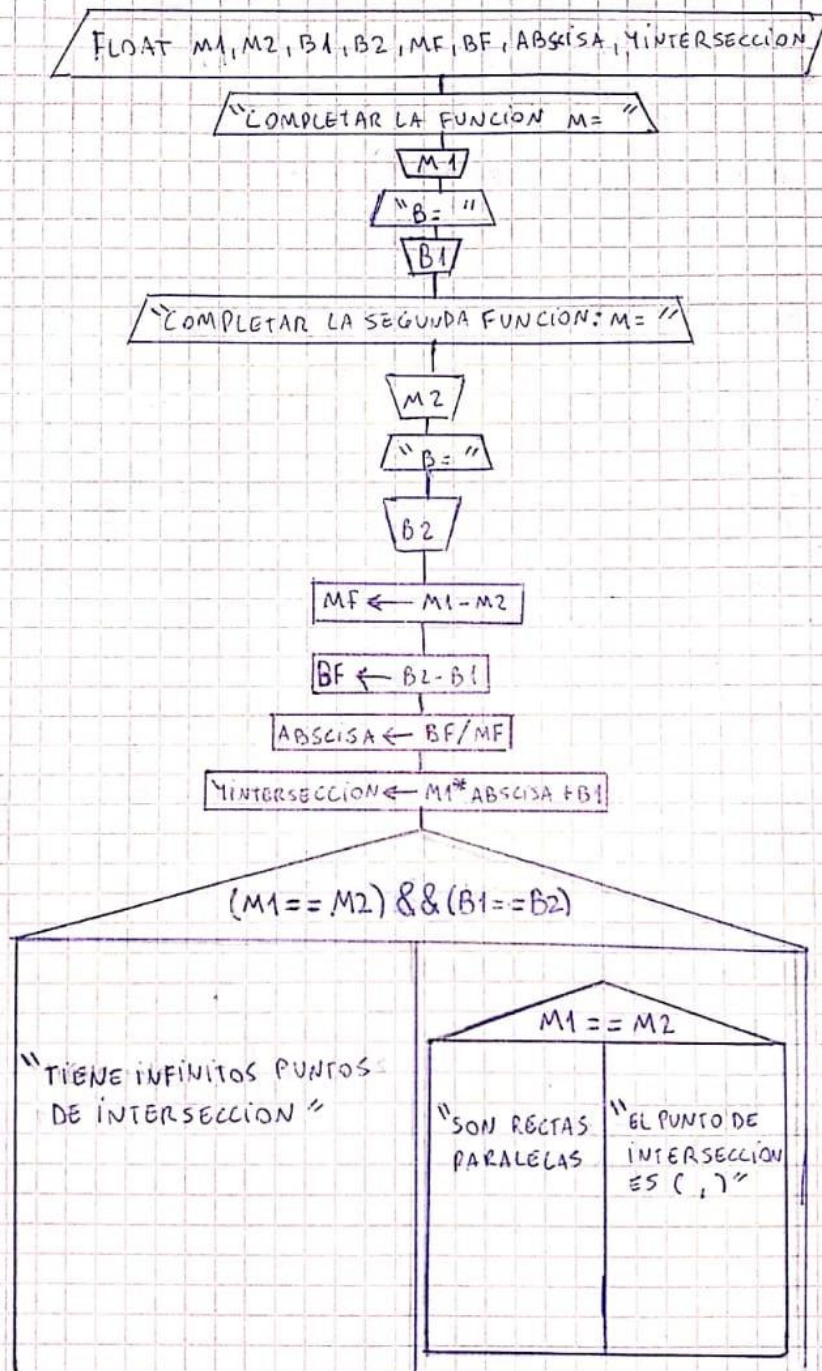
FLOAT M1, M2, B1, B2, MF, BF, ABSCISA, YINTERSECCION

"COMPLETAR LA FUNCION M= "

M1

"B= "

B1

"COMPLETAR LA SEGUNDA FUNCION: M= "

M2

"B= "

B2

MF ← M1-M2

BF ← B2-B1

ABSCISA ← BF/MF

YINTERSECCION ← M1*ABSCISA+B1

(M1==M2) && (B1==B2)

"TIENE INFINITOS PUNTOS DE INTERSECCION"

M1 == M2

"SON RECTAS PARALELAS

"EL PUNTO DE INTERSECCION ES ( , )"